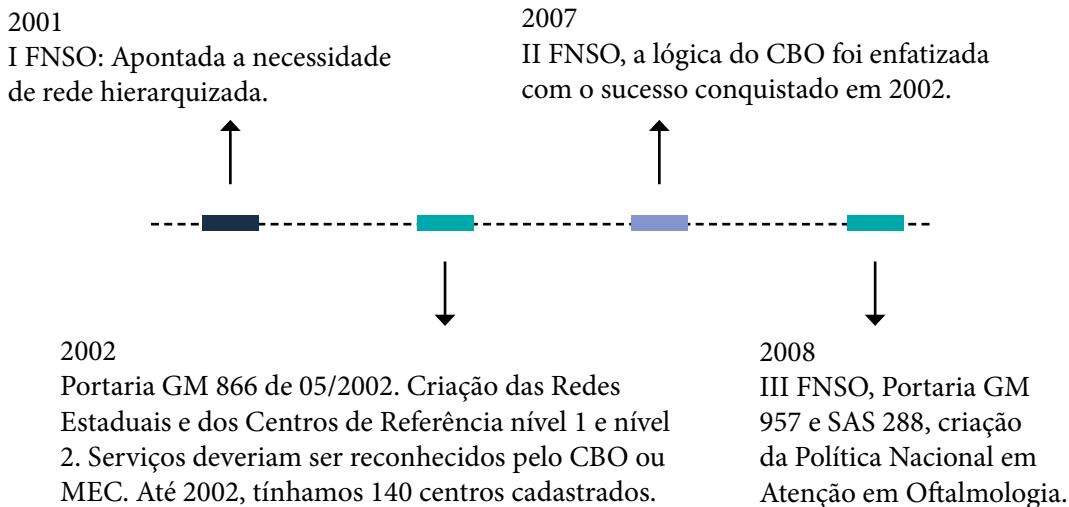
2001
I FNSO: Apontada a necessidade de rede hierarquizada.

2007
II FNSO, a lógica do CBO foi enfatizada com o sucesso conquistado em 2002.

2002
Portaria GM 866 de 05/2002. Criação das Redes Estaduais e dos Centros de Referência nível 1 e nível 2. Serviços deveriam ser reconhecidos pelo CBO ou MEC. Até 2002, tínhamos 140 centros cadastrados.

2008
III FNSO, Portaria GM 957 e SAS 288, criação da Política Nacional em Atenção em Oftalmologia.